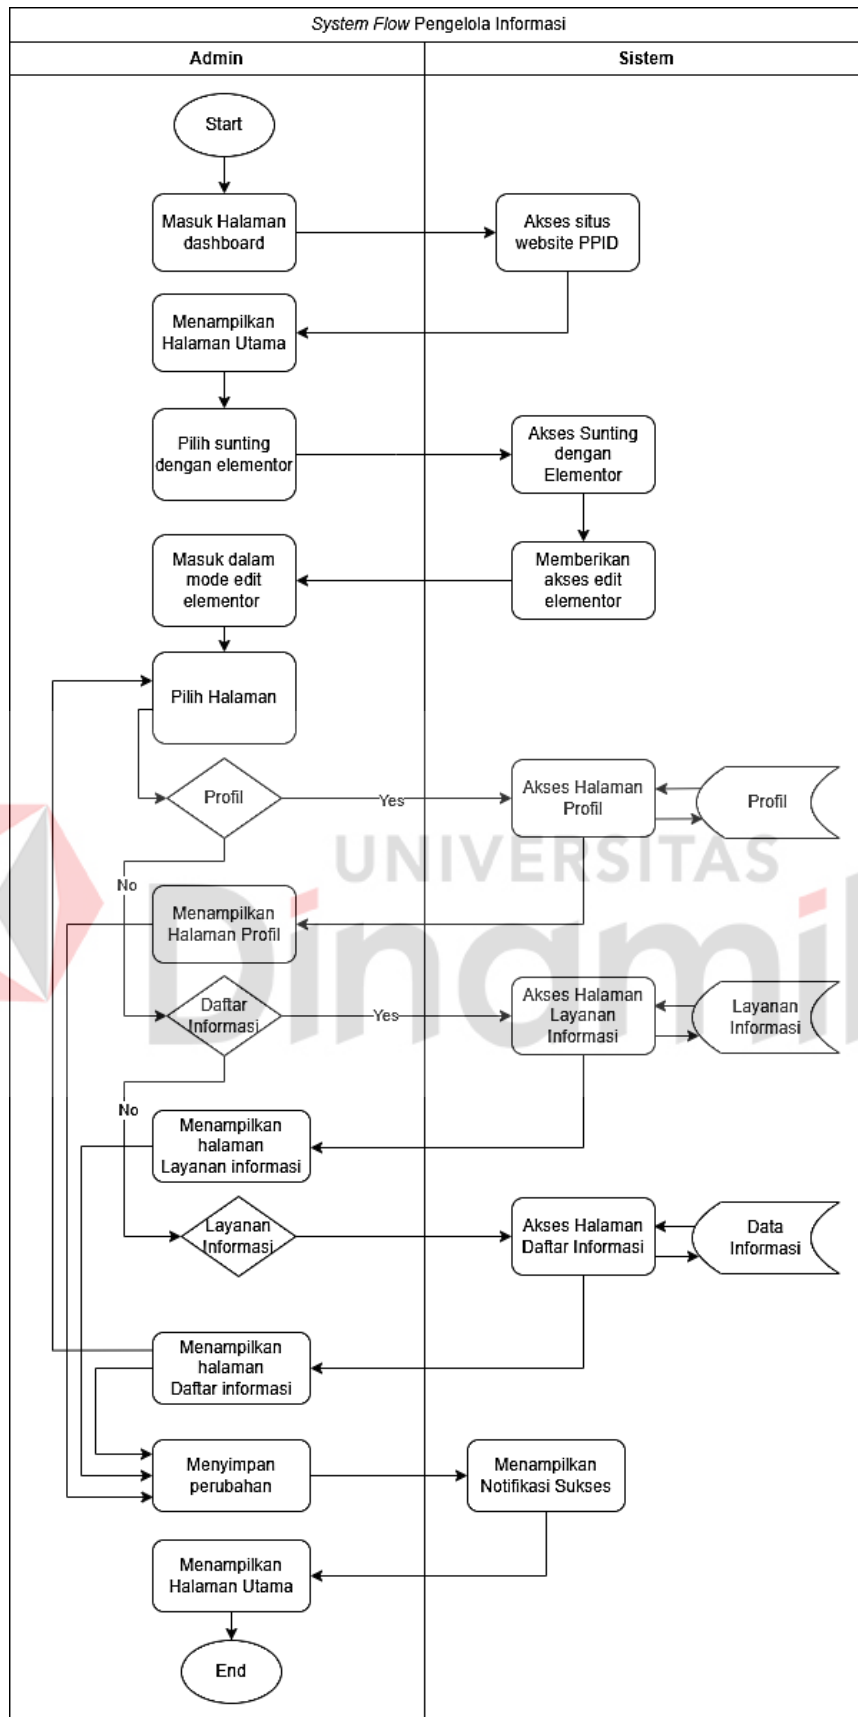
*System Flow* Pengelola Informasi

Admin

Sistem

Start

Masuk Halaman dashboard

Akses situs website PPID

Menampilkan Halaman Utama

Pilih sunting dengan elementor

Akses Sunting dengan Elementor

Memberikan akses edit elementor

Masuk dalam mode edit elementor

Pilih Halaman

Profil

Yes

Akses Halaman Profil

Profil

No

Menampilkan Halaman Profil

UNIVERSITAS

Dinamika

Daftar Informasi

Yes

Akses Halaman Layanan Informasi

Layanan Informasi

No

Menampilkan halaman Layanan informasi

Layanan Informasi

Akses Halaman Daftar Informasi

Data Informasi

Menampilkan halaman Daftar informasi

Menyimpan perubahan

Menampilkan Notifikasi Sukses

Menampilkan Halaman Utama

End